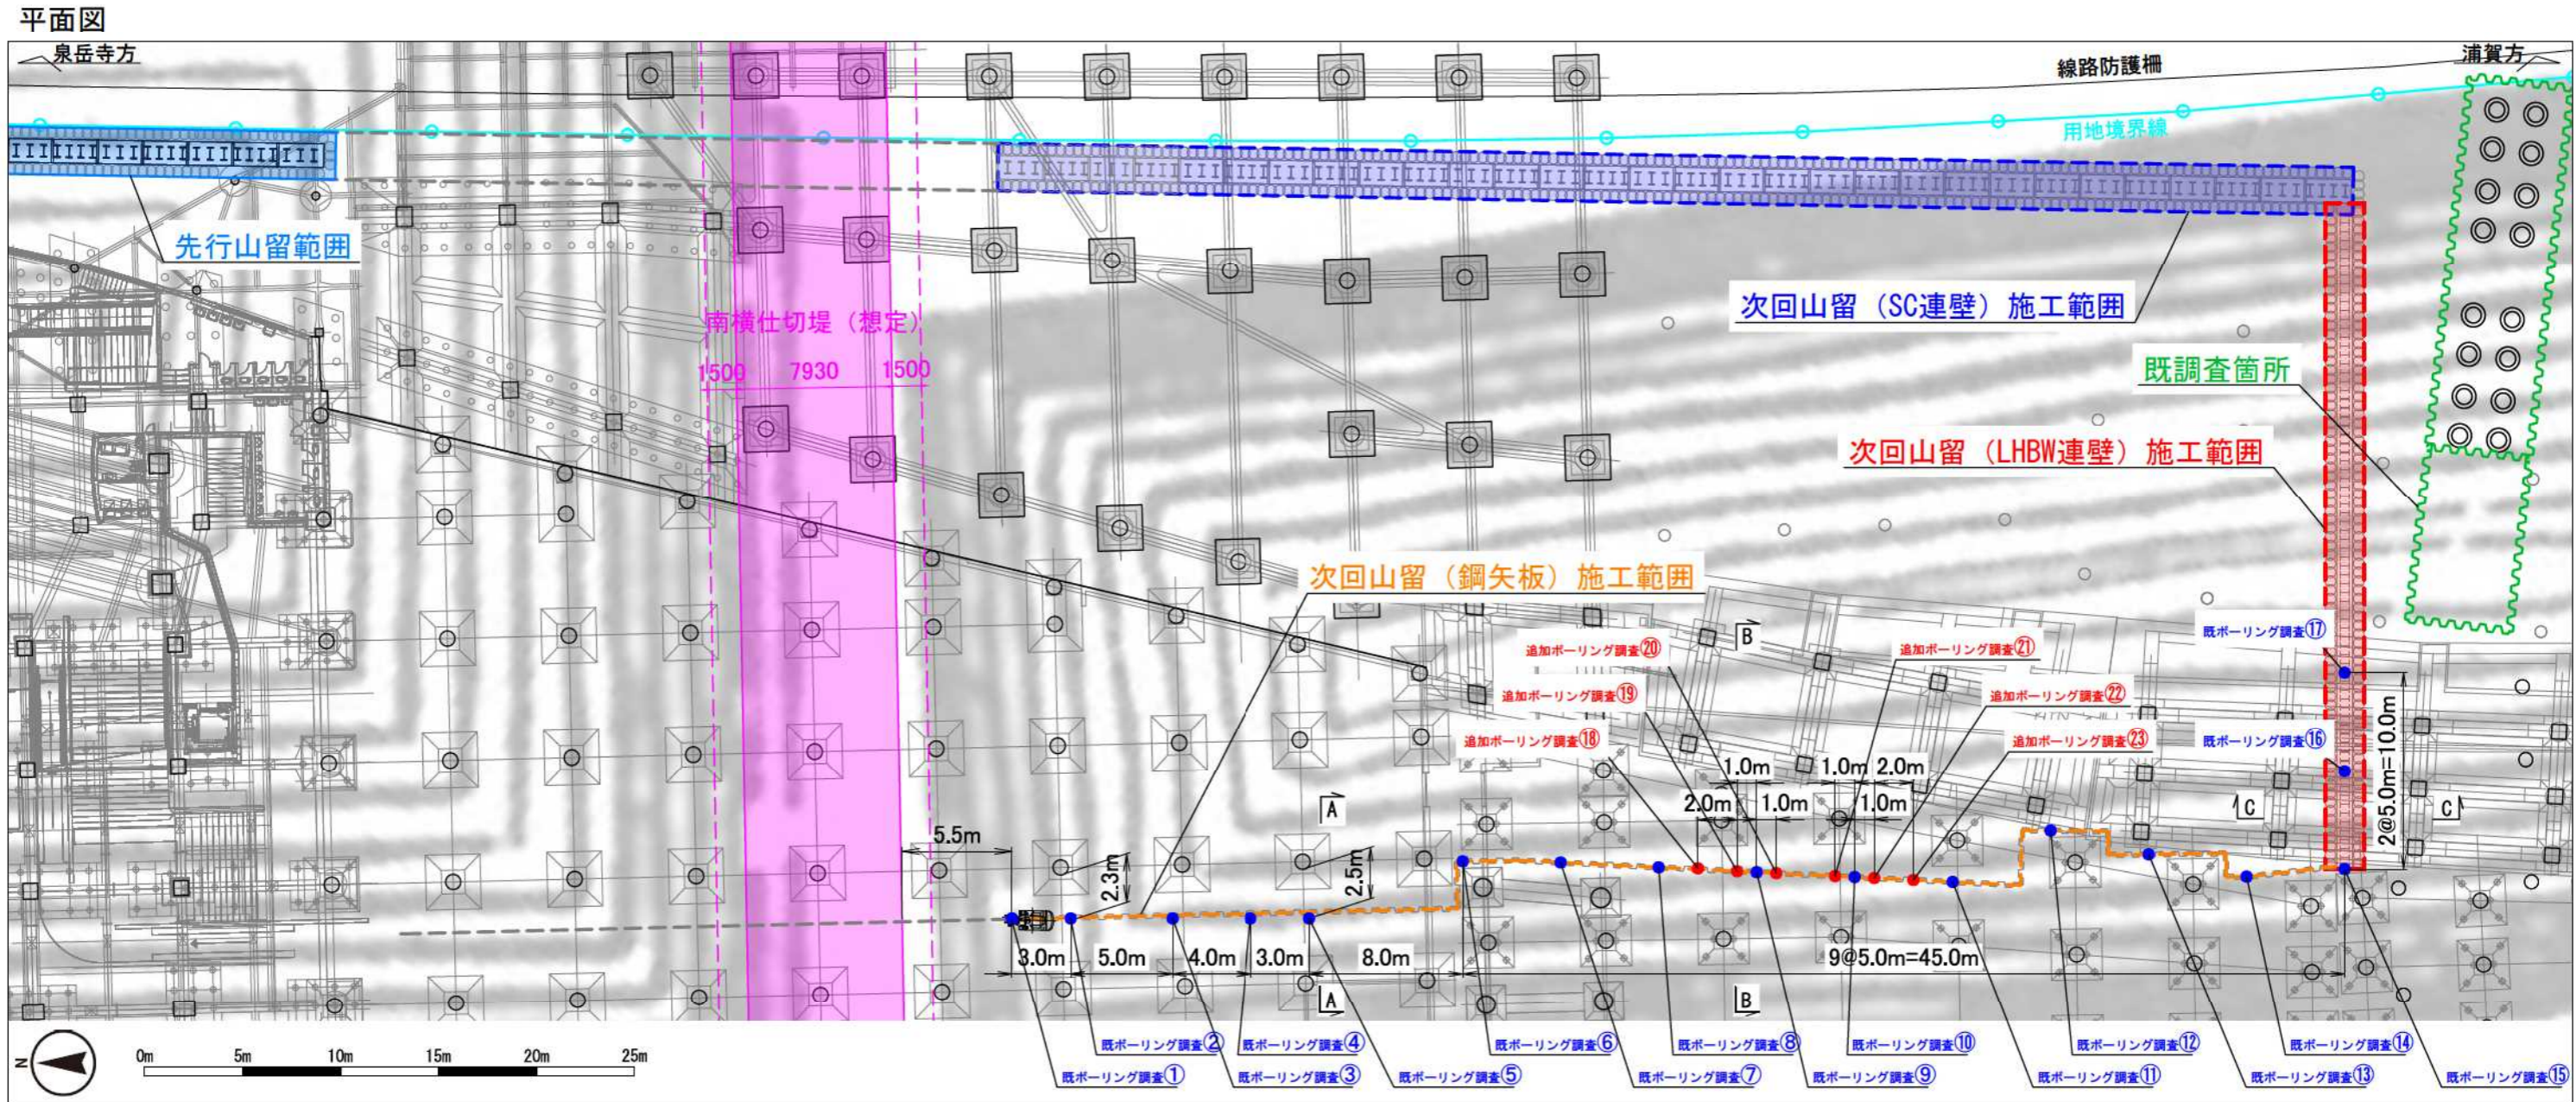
平面図

泉岳寺方

浦賀方

線路防護柵

用地境界線

先行山留範囲

南横仕切堤（想定）

1500　7930　1500

次回山留（SC連壁）施工範囲

既調査箇所

次回山留（LHBW連壁）施工範囲

次回山留（鋼矢板）施工範囲

追加ボーリング調査⑳

追加ボーリング調査⑲

追加ボーリング調査⑱

追加ボーリング調査㉑

追加ボーリング調査㉒

追加ボーリング調査㉓

既ボーリング調査⑰

既ボーリング調査⑯

2@5.0m=10.0m

B

C

C

A

A

B

1.0m　1.0m　2.0m

2.0m　1.0m　1.0m

5.5m

2.3m

2.5m

3.0m　5.0m　4.0m　3.0m　8.0m　9@5.0m=45.0m

N

0m　5m　10m　15m　20m　25m

既ボーリング調査①

既ボーリング調査②

既ボーリング調査③

既ボーリング調査④

既ボーリング調査⑤

既ボーリング調査⑥

既ボーリング調査⑦

既ボーリング調査⑧

既ボーリング調査⑨

既ボーリング調査⑩

既ボーリング調査⑪

既ボーリング調査⑫

既ボーリング調査⑬

既ボーリング調査⑭

既ボーリング調査⑮